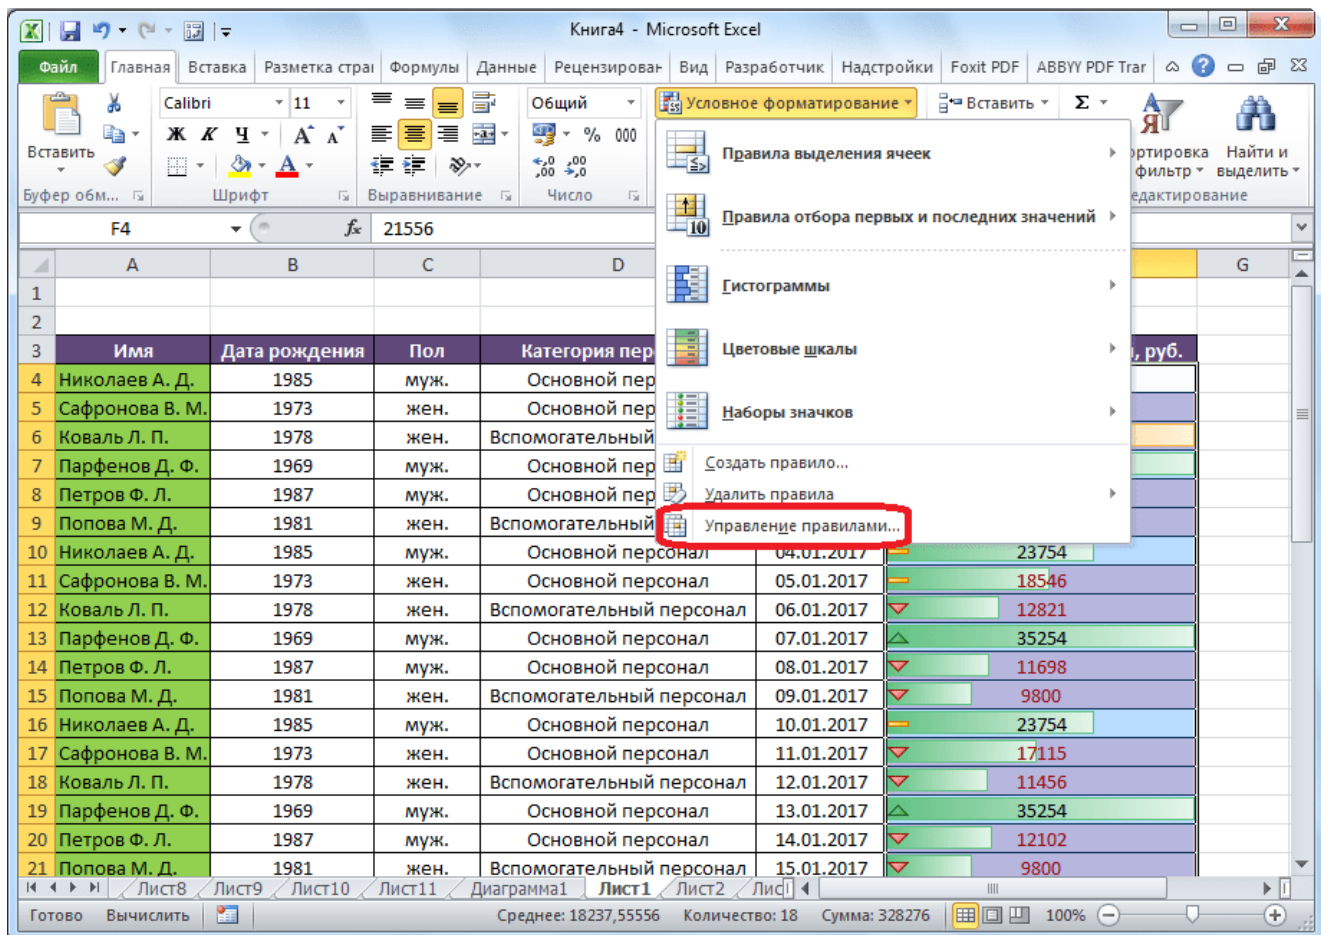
Книга4 - Microsoft Excel

Файл | Главная | Вставка | Разметка стра | Формулы | Данные | Рецензирова | Вид | Разработчик | Надстройки | Foxit PDF | ABBYY PDF Trar

Вставить
Буфер обм...
Calibri | 11
Ж К Ч
Шрифт
Выравнивание
Общий
%  000
Число
Условное форматирование
Вставить
Σ
ртировка фильтр
Найти и выделить
едактирование

F4 | $f_x$ | 21556

Правила выделения ячеек
Правила отбора первых и последних значений
Гистограммы
Цветовые шкалы
Наборы значков
Создать правило...
Удалить правила
Управление правилами...

| | A | B | C | D | | | G |
|---|---|---|---|---|---|---|---|
| 1 | | | | | | | |
| 2 | | | | | | | |
| 3 | Имя | Дата рождения | Пол | Категория пер | | , руб. | |
| 4 | Николаев А. Д. | 1985 | муж. | Основной пер | | | |
| 5 | Сафронова В. М. | 1973 | жен. | Основной пер | | | |
| 6 | Коваль Л. П. | 1978 | жен. | Вспомогательный | | | |
| 7 | Парфенов Д. Ф. | 1969 | муж. | Основной пер | | | |
| 8 | Петров Ф. Л. | 1987 | муж. | Основной пер | | | |
| 9 | Попова М. Д. | 1981 | жен. | Вспомогательный | | | |
| 10 | Николаев А. Д. | 1985 | муж. | Основной персонал | 04.01.2017 | 23754 | |
| 11 | Сафронова В. М. | 1973 | жен. | Основной персонал | 05.01.2017 | 18546 | |
| 12 | Коваль Л. П. | 1978 | жен. | Вспомогательный персонал | 06.01.2017 | 12821 | |
| 13 | Парфенов Д. Ф. | 1969 | муж. | Основной персонал | 07.01.2017 | 35254 | |
| 14 | Петров Ф. Л. | 1987 | муж. | Основной персонал | 08.01.2017 | 11698 | |
| 15 | Попова М. Д. | 1981 | жен. | Вспомогательный персонал | 09.01.2017 | 9800 | |
| 16 | Николаев А. Д. | 1985 | муж. | Основной персонал | 10.01.2017 | 23754 | |
| 17 | Сафронова В. М. | 1973 | жен. | Основной персонал | 11.01.2017 | 17115 | |
| 18 | Коваль Л. П. | 1978 | жен. | Вспомогательный персонал | 12.01.2017 | 11456 | |
| 19 | Парфенов Д. Ф. | 1969 | муж. | Основной персонал | 13.01.2017 | 35254 | |
| 20 | Петров Ф. Л. | 1987 | муж. | Основной персонал | 14.01.2017 | 12102 | |
| 21 | Попова М. Д. | 1981 | жен. | Вспомогательный персонал | 15.01.2017 | 9800 | |

Лист8 | Лист9 | Лист10 | Лист11 | Диаграмма1 | Лист1 | Лист2 | Лис

Готово | Вычислить | Среднее: 18237,55556 | Количество: 18 | Сумма: 328276 | 100%